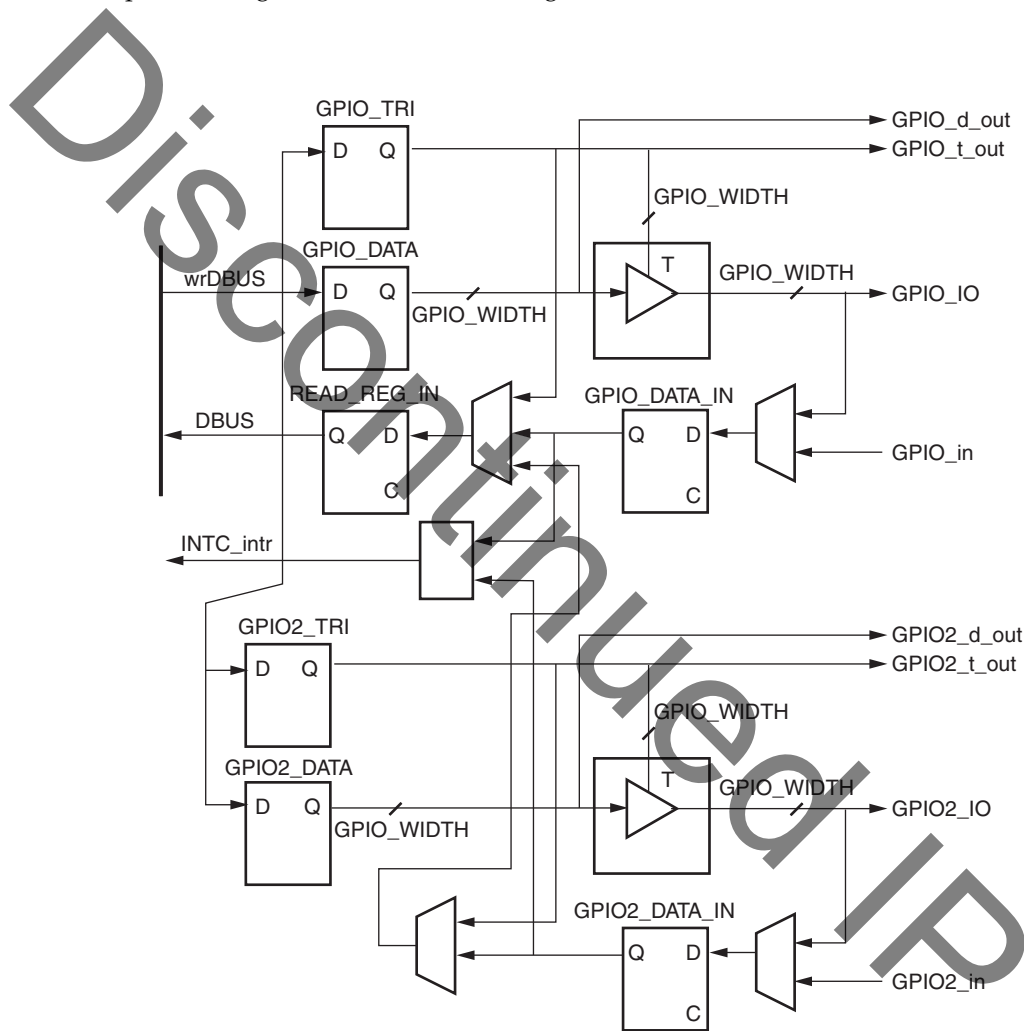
Discontinued IP

GPIO_TRI
D Q
GPIO_d_out
GPIO_t_out
GPIO_WIDTH
GPIO_DATA
wrDBUS
D Q
GPIO_WIDTH
T
GPIO_WIDTH
GPIO_IO
READ_REG_IN
GPIO_DATA_IN
DBUS
Q D
C
Q D
C
GPIO_in
INTC_intr
GPIO2_TRI
D Q
GPIO2_d_out
GPIO2_t_out
GPIO_WIDTH
GPIO2_DATA
D Q
GPIO_WIDTH
T
GPIO_WIDTH
GPIO2_IO
GPIO2_DATA_IN
Q D
C
GPIO2_in